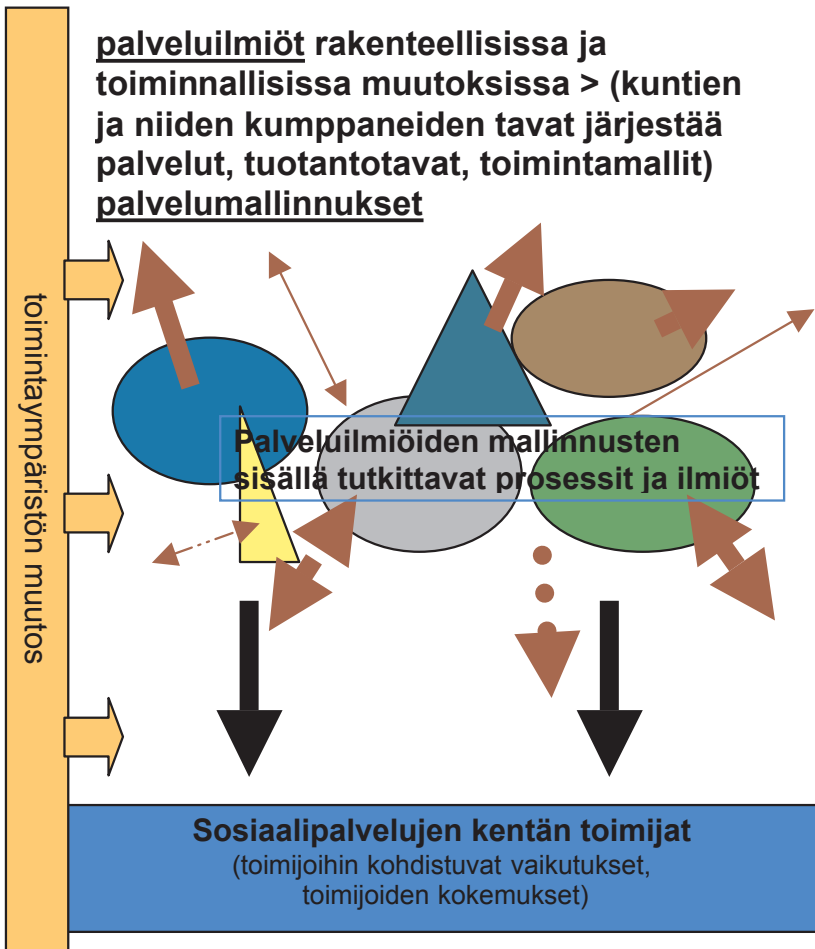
toimintaympäristön muutos

palveluilmiöt rakenteellisissa ja toiminnallisissa muutoksissa > (kuntien ja niiden kumppaneiden tavat järjestää palvelut, tuotantotavat, toimintamallit) palvelumallinnukset

Palveluilmiöiden mallinnusten sisällä tutkittavat prosessit ja ilmiöt

Sosiaalipalvelujen kentän toimijat
(toimijoihin kohdistuvat vaikutukset, toimijoiden kokemukset)